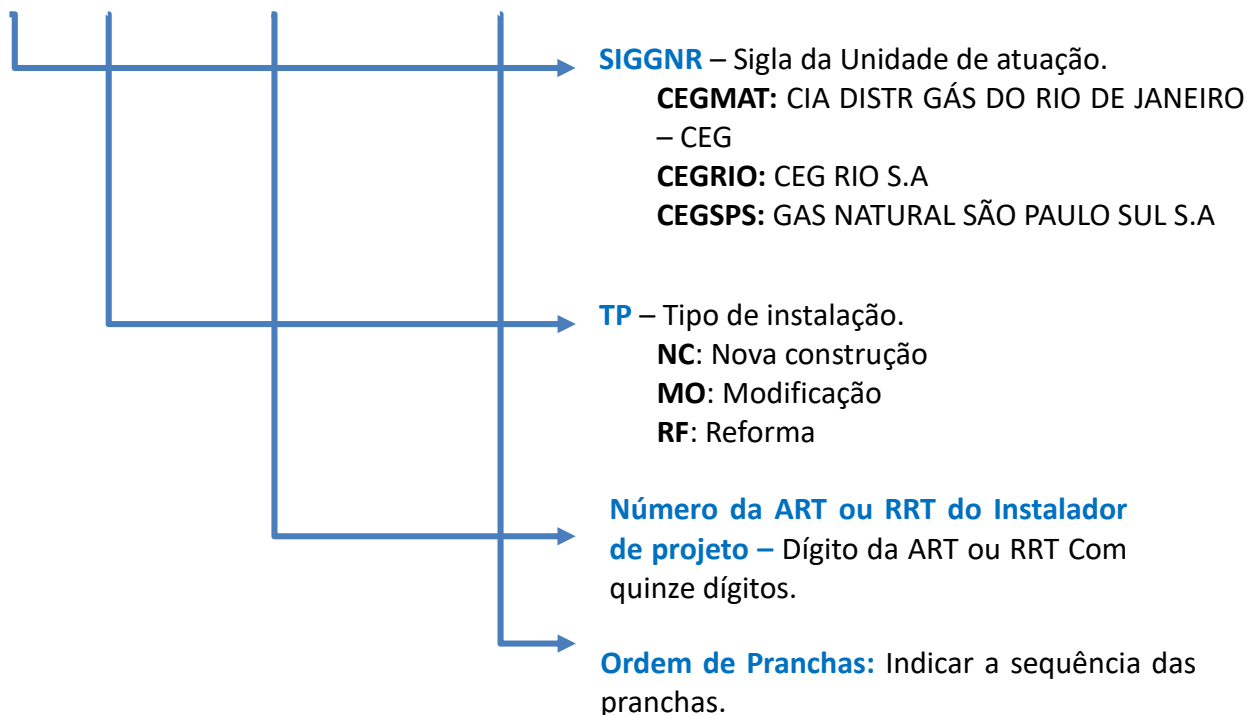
**SIGGNR** – Sigla da Unidade de atuação.
**CEGMAT:** CIA DISTR GÁS DO RIO DE JANEIRO – CEG
**CEGRIO:** CEG RIO S.A
**CEGSPS:** GAS NATURAL SÃO PAULO SUL S.A

**TP** – Tipo de instalação.
**NC**: Nova construção
**MO**: Modificação
**RF**: Reforma

**Número da ART ou RRT do Instalador de projeto –** Dígito da ART ou RRT Com quinze dígitos.

**Ordem de Pranchas:** Indicar a sequência das pranchas.